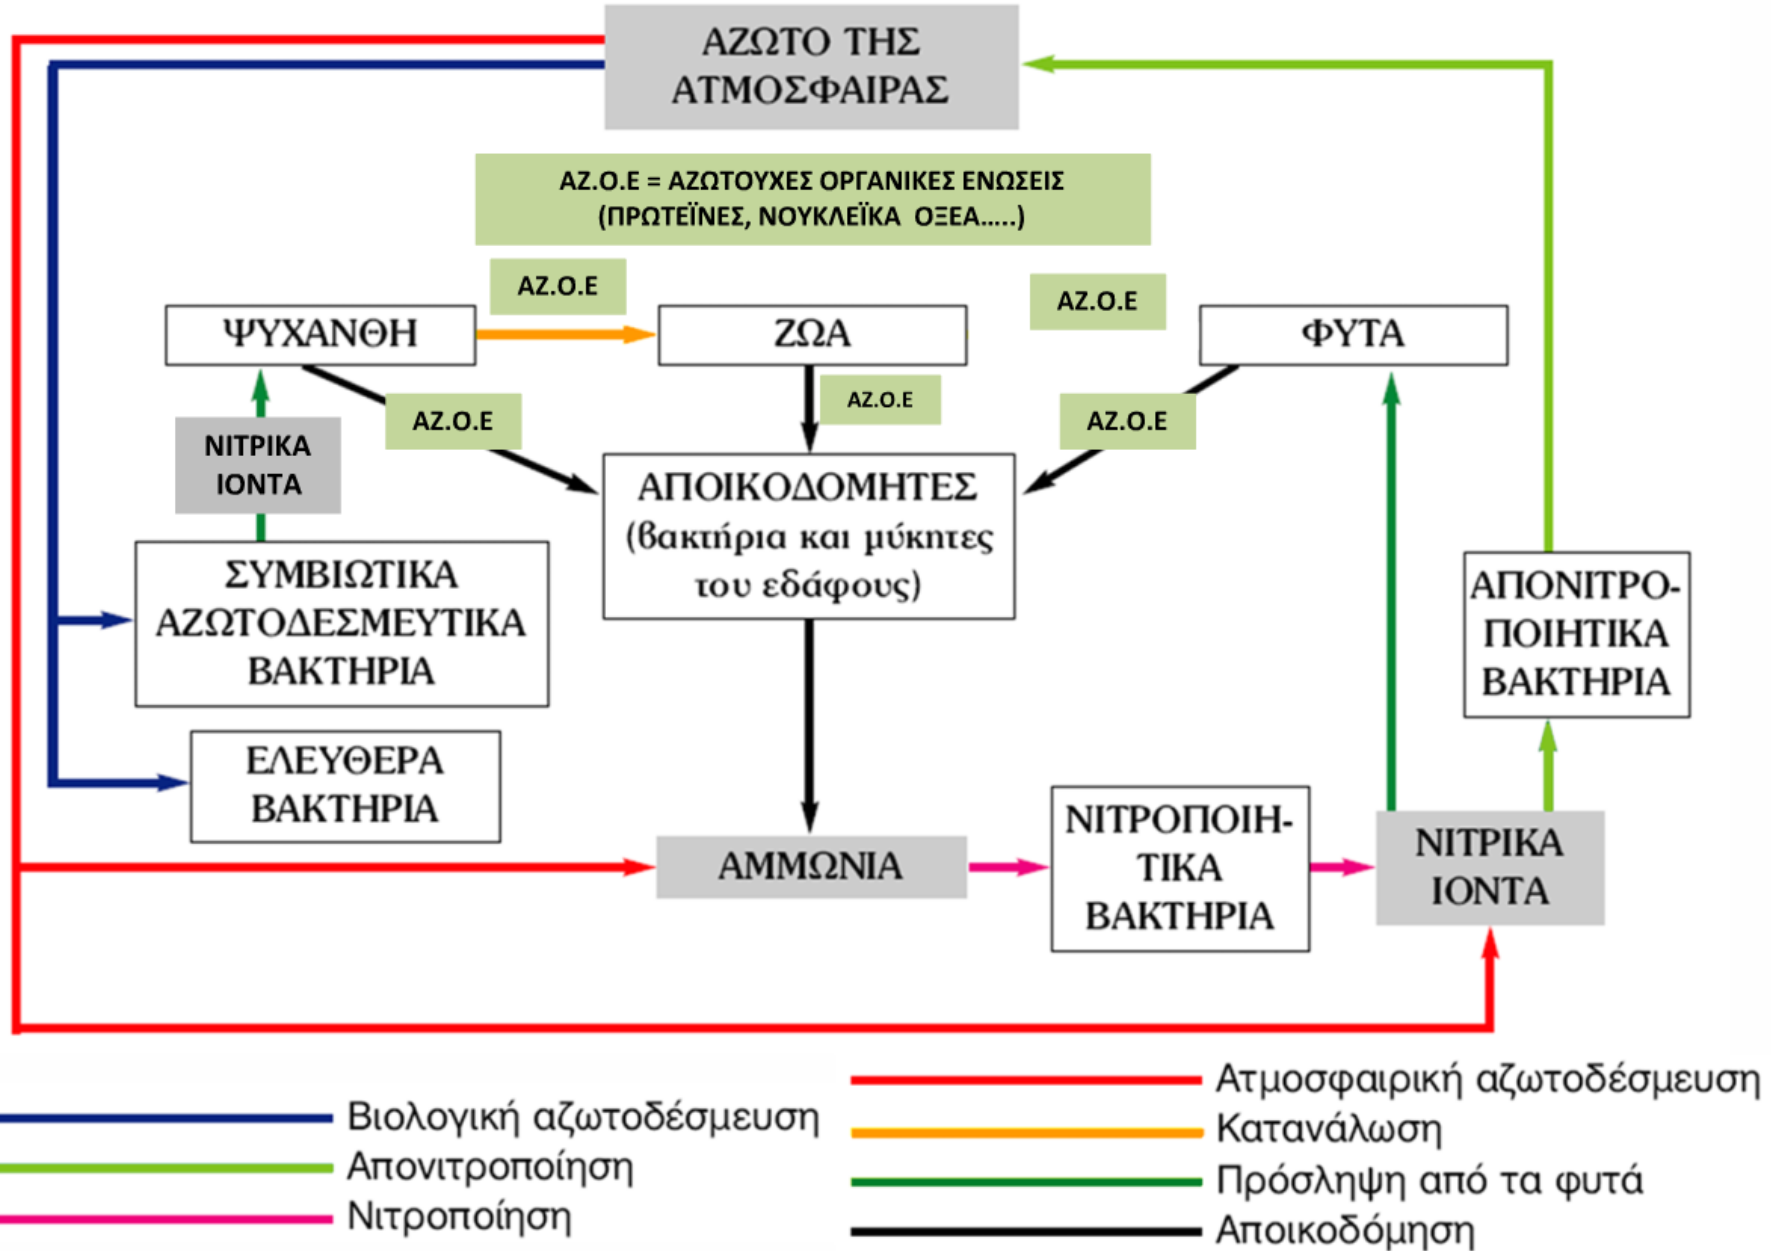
ΑΖΩΤΟ ΤΗΣ ΑΤΜΟΣΦΑΙΡΑΣ

ΑΖ.Ο.Ε = ΑΖΩΤΟΥΧΕΣ ΟΡΓΑΝΙΚΕΣ ΕΝΩΣΕΙΣ (ΠΡΩΤΕΪΝΕΣ, ΝΟΥΚΛΕΪΚΑ ΟΞΕΑ.....)

ΑΖ.Ο.Ε

ΑΖ.Ο.Ε

ΨΥΧΑΝΘΗ

ΖΩΑ

ΦΥΤΑ

ΑΖ.Ο.Ε

ΑΖ.Ο.Ε

ΑΖ.Ο.Ε

ΝΙΤΡΙΚΑ ΙΟΝΤΑ

ΑΠΟΙΚΟΔΟΜΗΤΕΣ (βακτήρια και μύκητες του εδάφους)

ΣΥΜΒΙΩΤΙΚΑ ΑΖΩΤΟΔΕΣΜΕΥΤΙΚΑ ΒΑΚΤΗΡΙΑ

ΑΠΟΝΙΤΡΟΠΟΙΗΤΙΚΑ ΒΑΚΤΗΡΙΑ

ΕΛΕΥΘΕΡΑ ΒΑΚΤΗΡΙΑ

ΝΙΤΡΟΠΟΙΗΤΙΚΑ ΒΑΚΤΗΡΙΑ

ΑΜΜΩΝΙΑ

ΝΙΤΡΙΚΑ ΙΟΝΤΑ

Βιολογική αζωτοδέσμευση
Απονιτροποίηση
Νιτροποίηση
Ατμοσφαιρική αζωτοδέσμευση
Κατανάλωση
Πρόσληψη από τα φυτά
Αποικοδόμηση